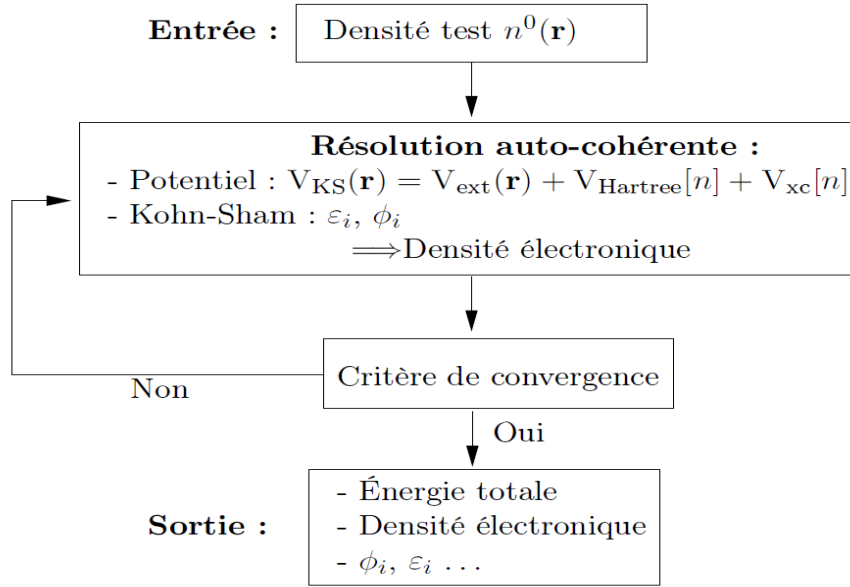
**Entrée :** Densité test $n^0(\mathbf{r})$

**Résolution auto-cohérente :**
- Potentiel : $\mathrm{V_{KS}}(\mathbf{r}) = \mathrm{V_{ext}}(\mathbf{r}) + \mathrm{V_{Hartree}}[n] + \mathrm{V_{xc}}[n]$
- Kohn-Sham : $\varepsilon_i$, $\phi_i$
$\Longrightarrow$Densité électronique

Critère de convergence

Non

Oui

**Sortie :**
- Énergie totale
- Densité électronique
- $\phi_i$, $\varepsilon_i$ ...